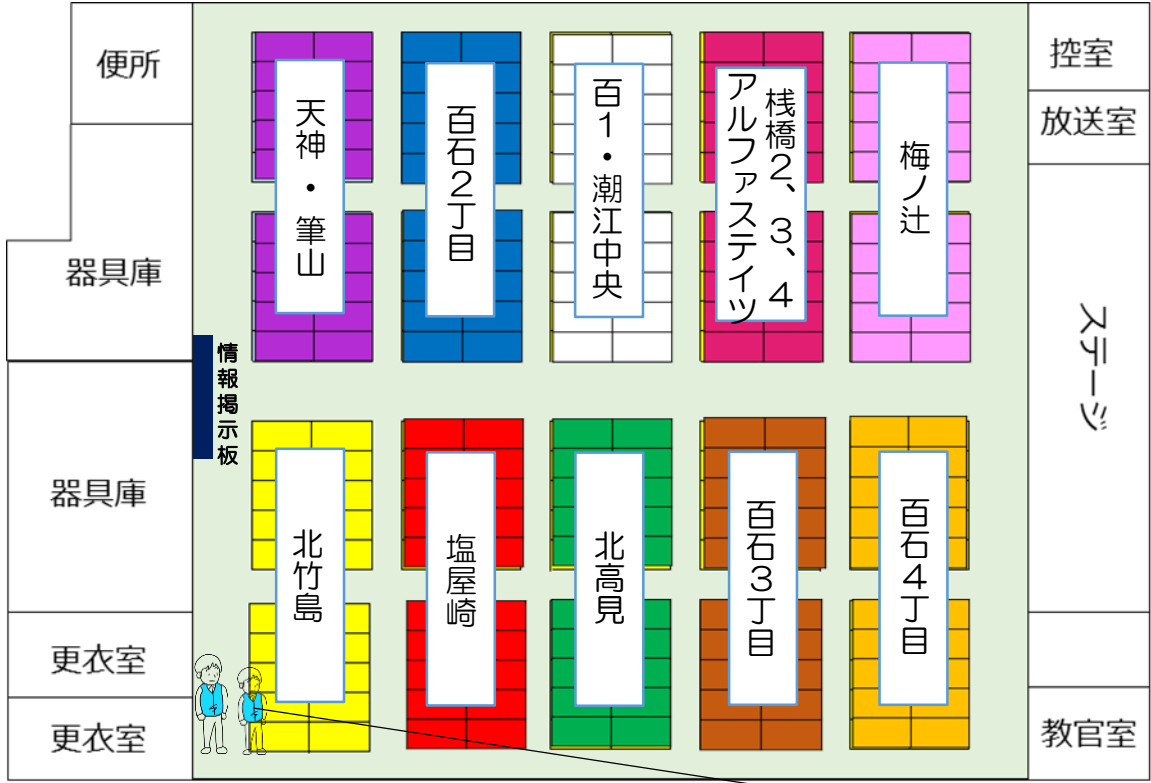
便所

器具庫

器具庫

更衣室

更衣室

情報掲示板

天神・筆山

百石2丁目

百1・潮江中央

栈橋2、3、4 アルファステイツ

梅ノ辻

北竹島

塩屋崎

北高見

百石3丁目

百石4丁目

控室

放送室

ステージ

教官室